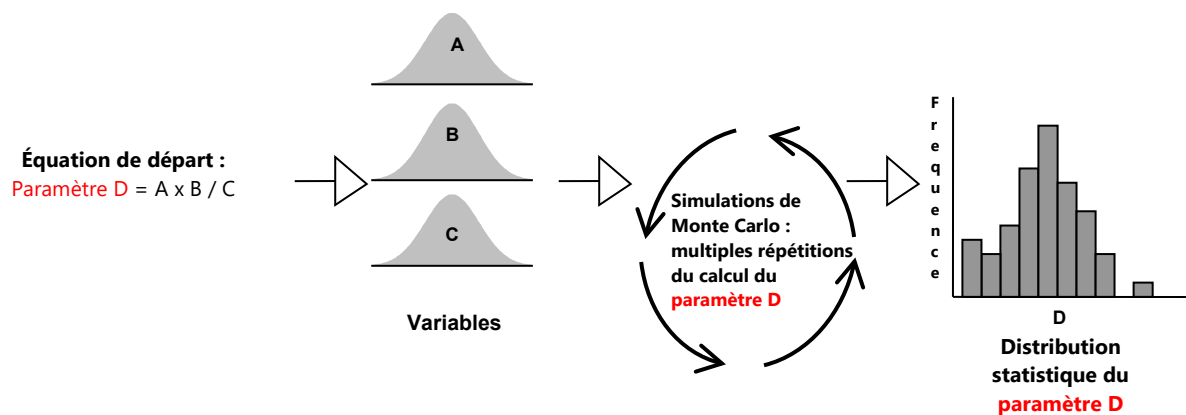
Équation de départ :
Paramètre D = A x B / C

A

B

C

Variables

Simulations de Monte Carlo : multiples répétitions du calcul du paramètre D

F
r
e
q
u
e
n
c
e

D

Distribution statistique du paramètre D